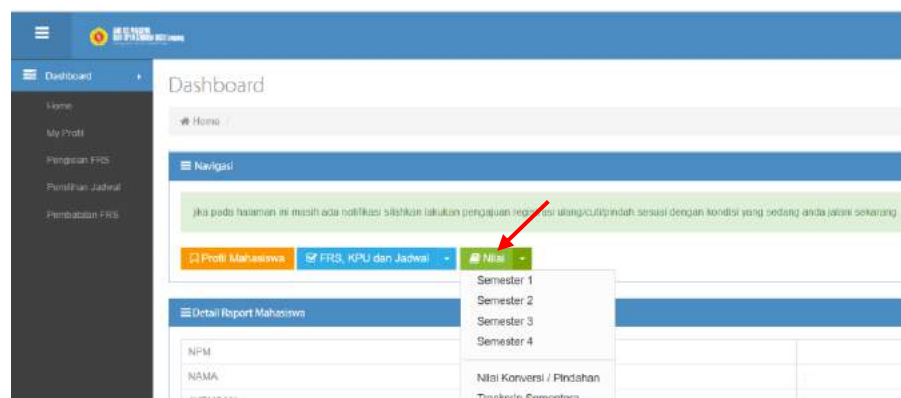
Dashboard

Home

My Profil

Pengisian FRS

Pemilihan Jadwal

Pembatalan FRS

Dashboard

Home /

Navigasi

jika pada halaman ini masih ada notifikasi silahkan lakukan pengajuan regis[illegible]asi ulang/cuti/pindah sesuai dengan kondisi yang sedang anda jalani sekarang

Profil Mahasiswa

FRS, KPU dan Jadwal

Nilai

Semester 1

Semester 2

Semester 3

Semester 4

Nilai Konversi / Pindahan

Transkrip Sementara

Detail Raport Mahasiswa

NPM

NAMA